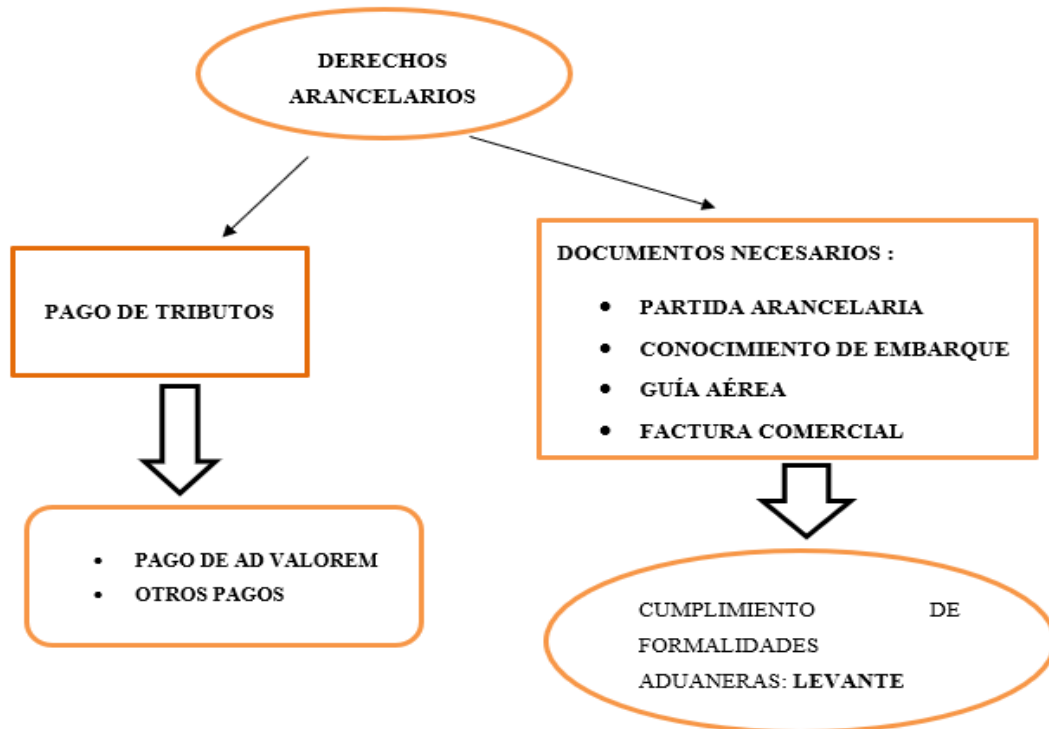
DERECHOS ARANCELARIOS

PAGO DE TRIBUTOS

- PAGO DE AD VALOREM
- OTROS PAGOS

DOCUMENTOS NECESARIOS :

- PARTIDA ARANCELARIA
- CONOCIMIENTO DE EMBARQUE
- GUÍA AÉREA
- FACTURA COMERCIAL

CUMPLIMIENTO DE FORMALIDADES ADUANERAS: LEVANTE